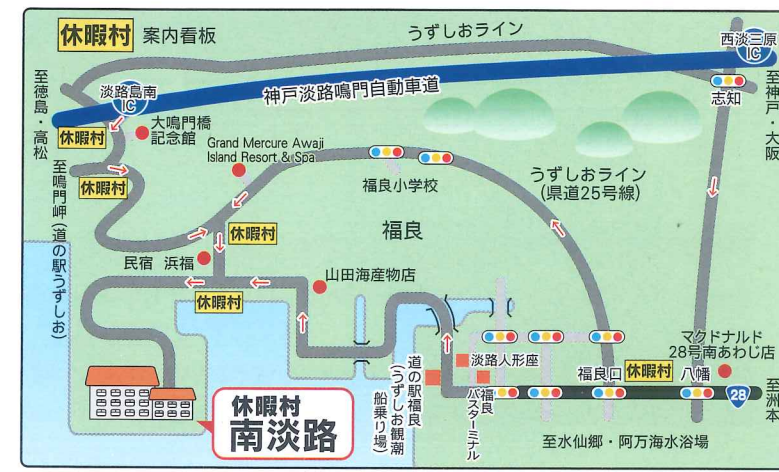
休暇村 案内看板

うずしおライン

西淡三原 IC

至神戸・大阪

志知

淡路島南 IC

神戸淡路鳴門自動車道

至徳島・高松

休暇村

大鳴門橋記念館

Grand Mercure Awaji Island Resort & Spa

至鳴門岬(道の駅うずしお)

休暇村

福良小学校

うずしおライン(県道25号線)

休暇村

福良

民宿 浜福

山田海産物店

休暇村

道の駅福良(うずしお観潮船乗り場)

淡路人形座

福良バスターミナル

マクドナルド28号南あわじ店

福良口

休暇村

八幡

28

至洲本

休暇村
南淡路

至水仙郷・阿万海水浴場